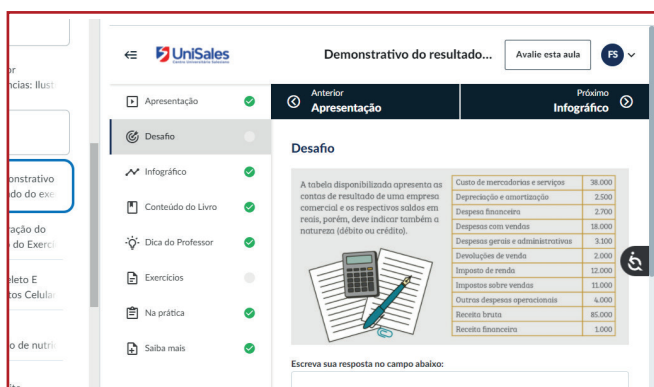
or
ncias: Ilust

onstrativo
ndo do exe

ração do
o do Exercí

eleto E
tos Celula

o de nutri

UniSales
Centro Universitário Salesiano

Demonstrativo do resultado...

Avalie esta aula

FS

Apresentação

Desafio

Infográfico

Conteúdo do Livro

Dica do Professor

Exercícios

Na prática

Saiba mais

Anterior
Apresentação

Próximo
Infográfico

Desafio

A tabela disponibilizada apresenta as contas de resultado de uma empresa comercial e os respectivos saldos em reais, porém, deve indicar também a natureza (débito ou crédito).

| Custo de mercadorias e serviços | 38.000 |
|---|---|
| Depreciação e amortização | 2.500 |
| Despesa financeira | 2.700 |
| Despesas com vendas | 18.000 |
| Despesas gerais e administrativas | 3.100 |
| Devoluções de venda | 2.000 |
| Imposto de renda | 12.000 |
| Impostos sobre vendas | 11.000 |
| Outras despesas operacionais | 4.000 |
| Receita bruta | 85.000 |
| Receita financeira | 1.000 |

Escreva sua resposta no campo abaixo: